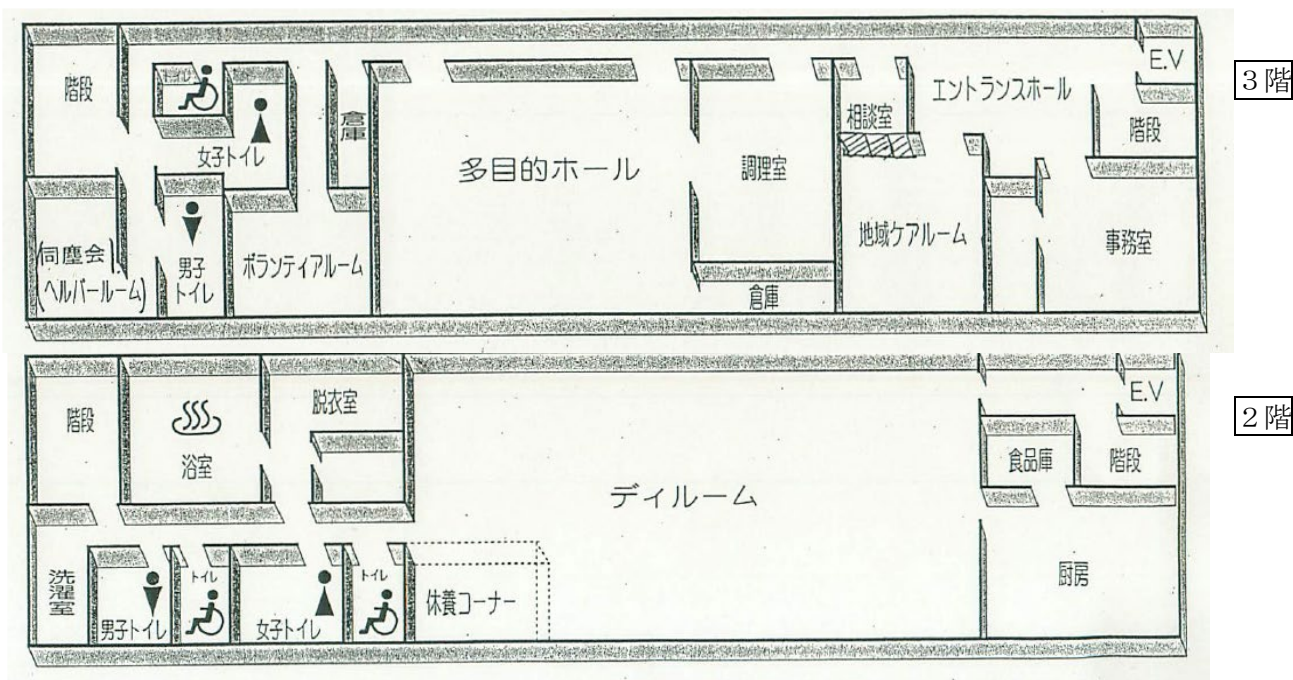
3階

階段
トイレ
女子トイレ
倉庫
多目的ホール
調理室
相談室
エントランスホール
E.V
階段
男子トイレ
同塵会
ヘルパールーム
ボランティアルーム
倉庫
地域ケアルーム
事務室

2階

階段
浴室
脱衣室
ディルーム
E.V
食品庫
階段
洗濯室
男子トイレ
トイレ
女子トイレ
トイレ
休養コーナー
厨房